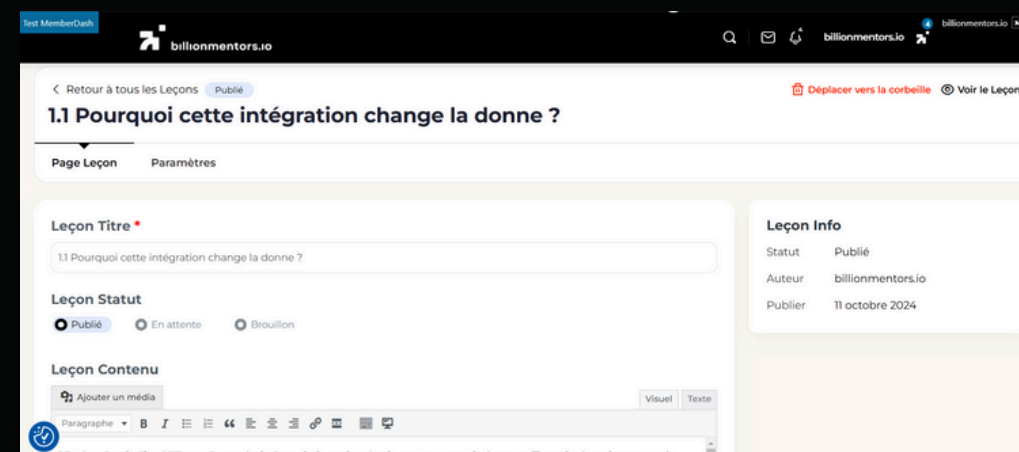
Test MemberDash

billionmentors.io

billionmentors.io

billionmentors.io

< Retour à tous les Leçons Publié

1.1 Pourquoi cette intégration change la donne ?

Déplacer vers la corbeille Voir le Leçon

Page Leçon Paramètres

Leçon Titre *

1.1 Pourquoi cette intégration change la donne ?

Leçon Statut

Publié En attente Brouillon

Leçon Contenu

Ajouter un média

Visuel Texte

Paragraphe

Leçon Info

| Statut | Publié |
|---|---|
| Auteur | billionmentors.io |
| Publier | 11 octobre 2024 |